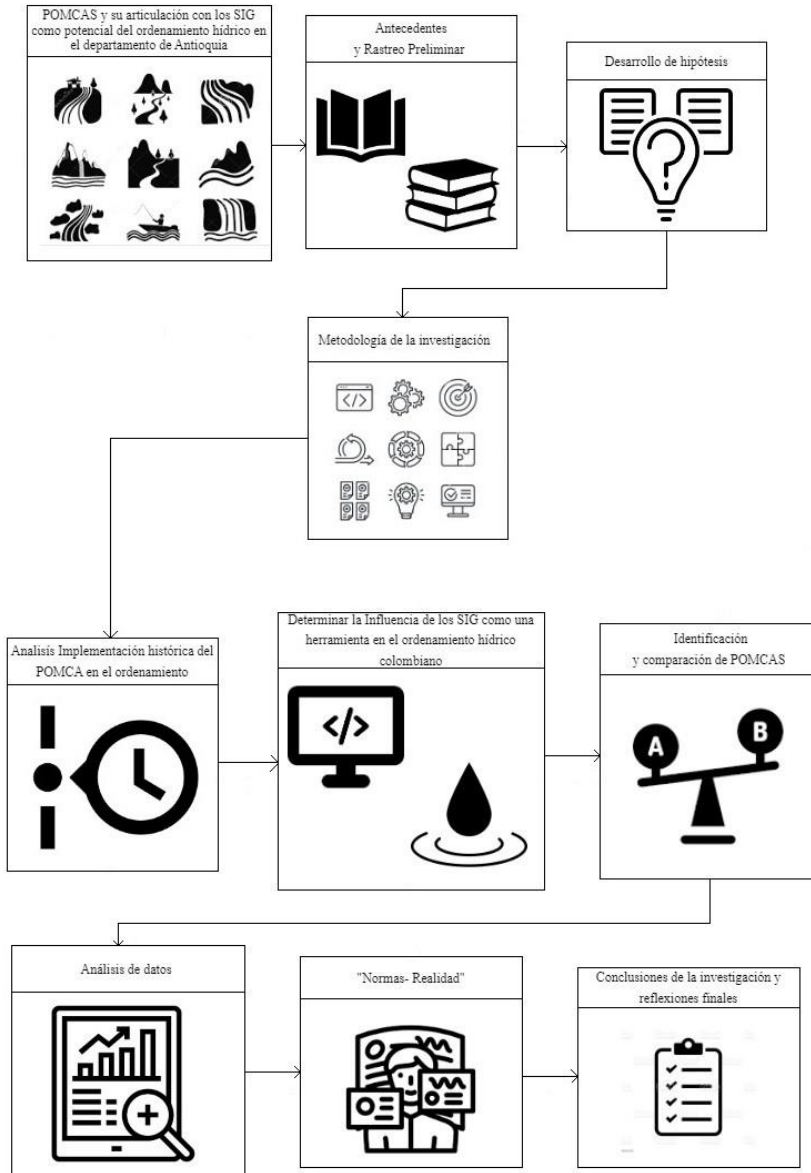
POMCAS y su articulación con los SIG como potencial del ordenamiento hídrico en el departamento de Antioquia

Antecedentes y Rastreo Preliminar

Desarrollo de hipótesis

Metodología de la investigación

</>

Analisis Implementación histórica del POMCA en el ordenamiento

Determinar la Influencia de los SIG como una herramienta en el ordenamiento hídrico colombiano

</>

Identificación y comparación de POMCAS

A

B

Análisis de datos

"Normas- Realidad"

Conclusiones de la investigación y reflexiones finales